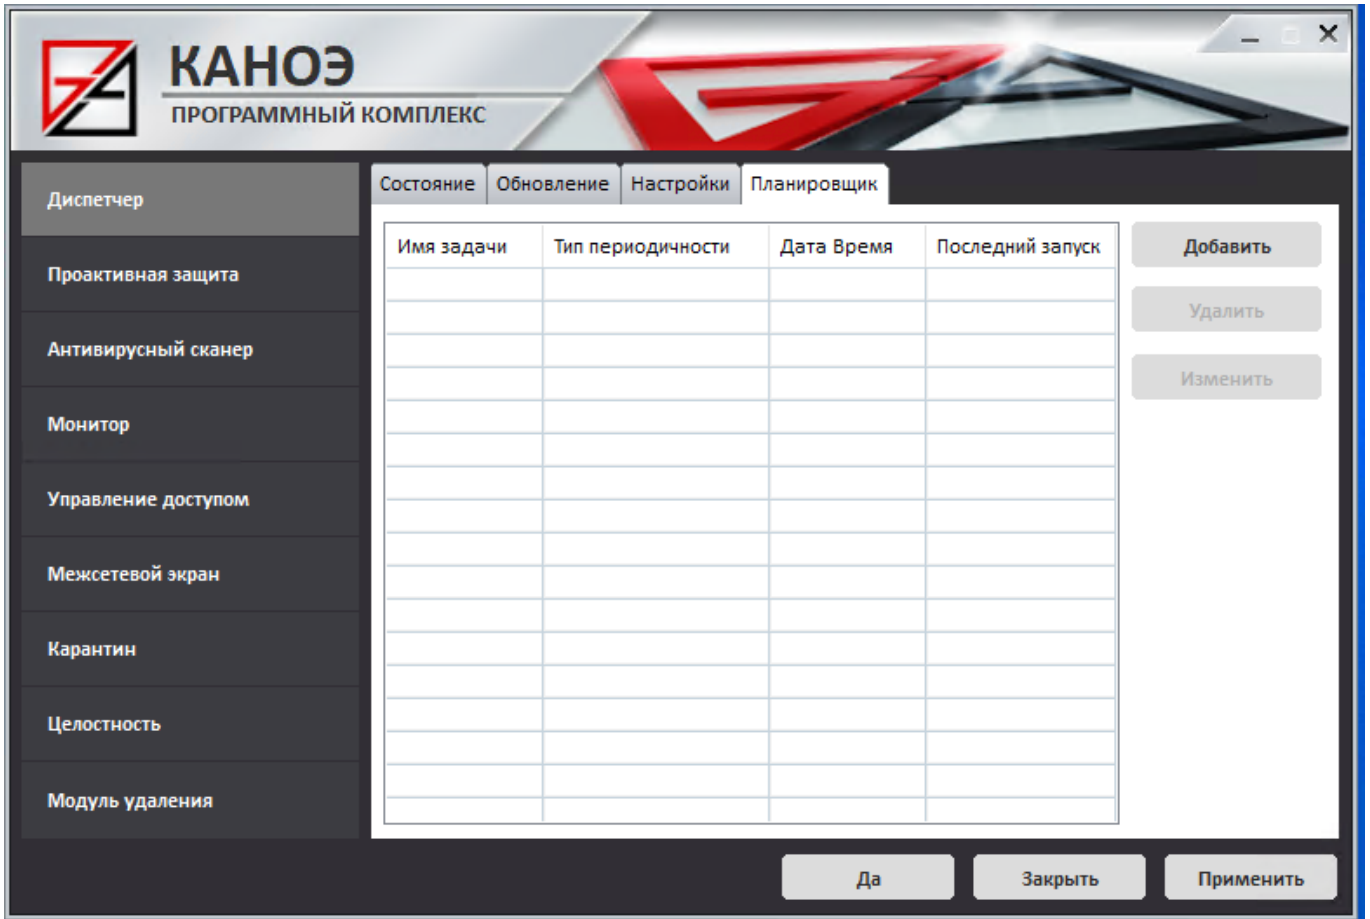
КАНОЭ
ПРОГРАММНЫЙ КОМПЛЕКС

Диспетчер
Проактивная защита
Антивирусный сканер
Монитор
Управление доступом
Межсетевой экран
Карантин
Целостность
Модуль удаления

Состояние | Обновление | Настройки | Планировщик

| Имя задачи | Тип периодичности | Дата Время | Последний запуск |
|---|---|---|---|
| | | | |

Добавить
Удалить
Изменить

Да
Закрыть
Применить